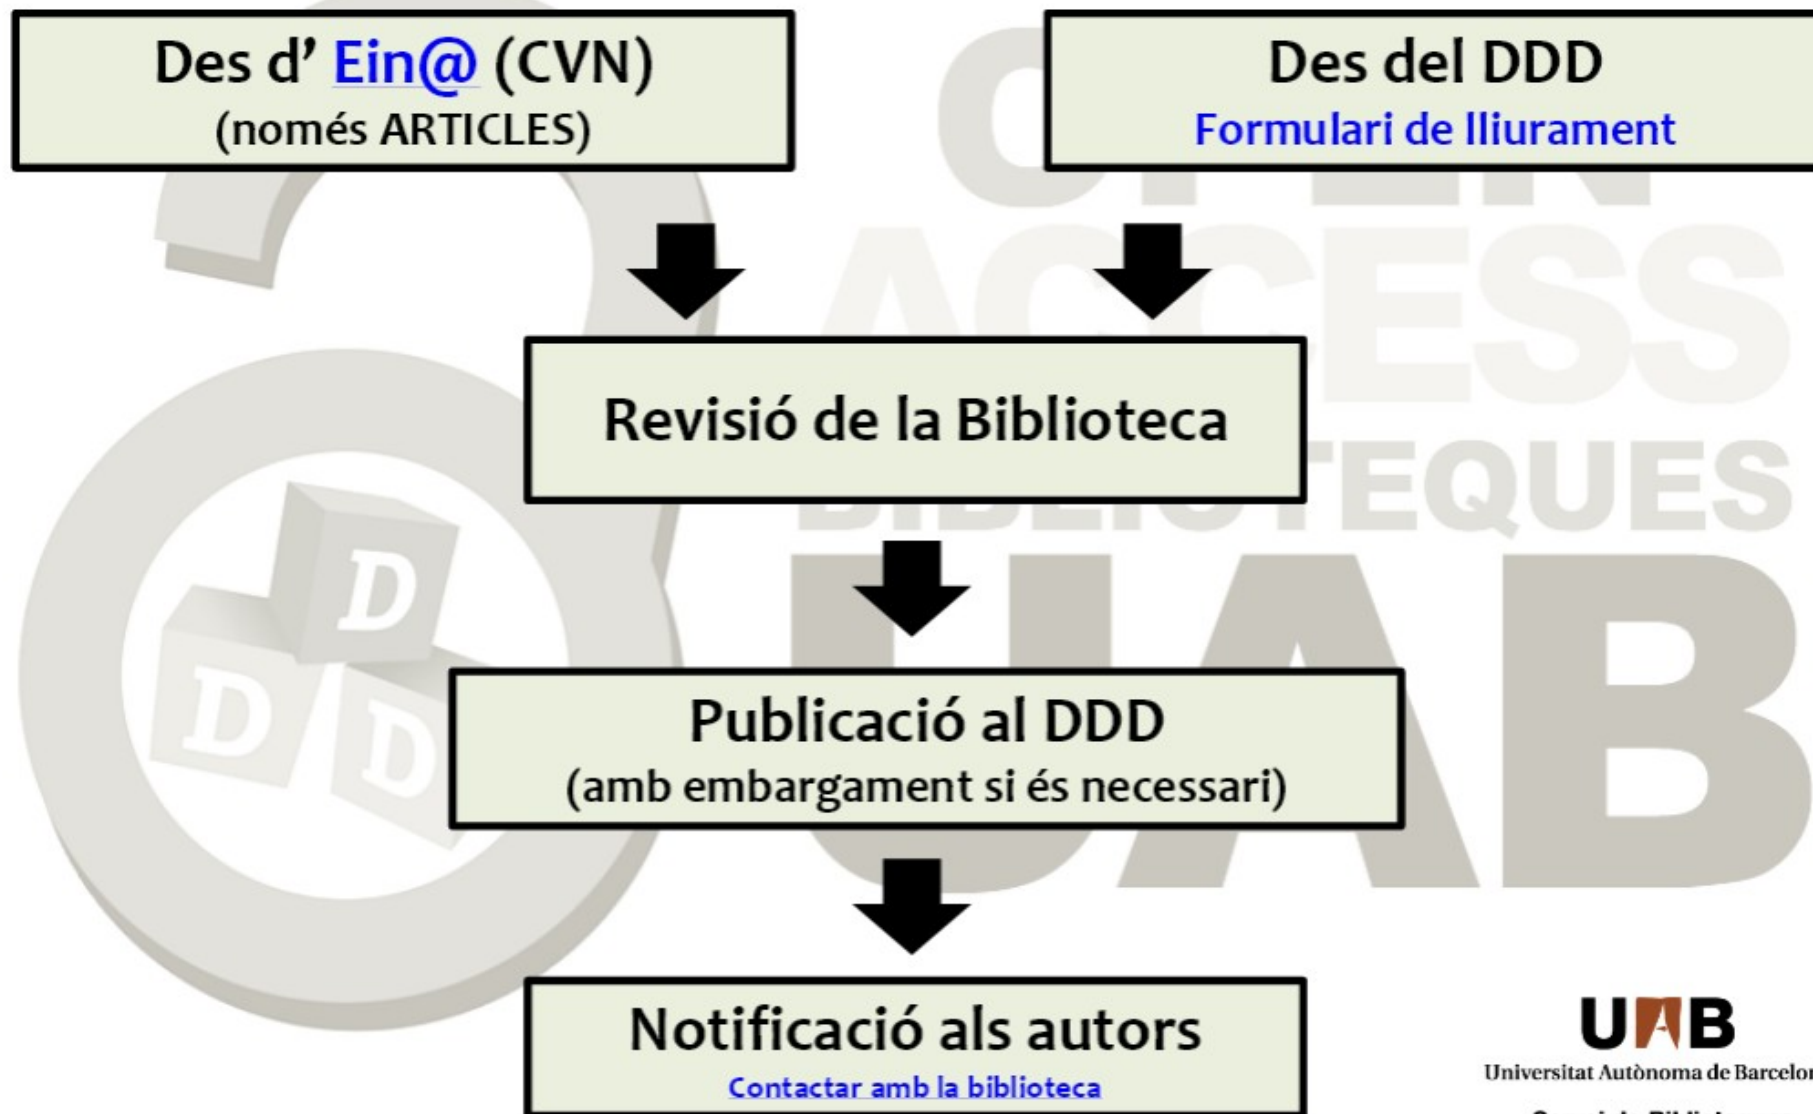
Des d' Ein@ (CVN)
(només ARTICLES)

Des del DDD
Formulari de lliurament

Revisió de la Biblioteca

Publicació al DDD
(amb embargament si és necessari)

Notificació als autors
Contactar amb la biblioteca

OPEN ACCESS BIBLIOTEQUES UAB

D D D

UAB
Universitat Autònoma de Barcelo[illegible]
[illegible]